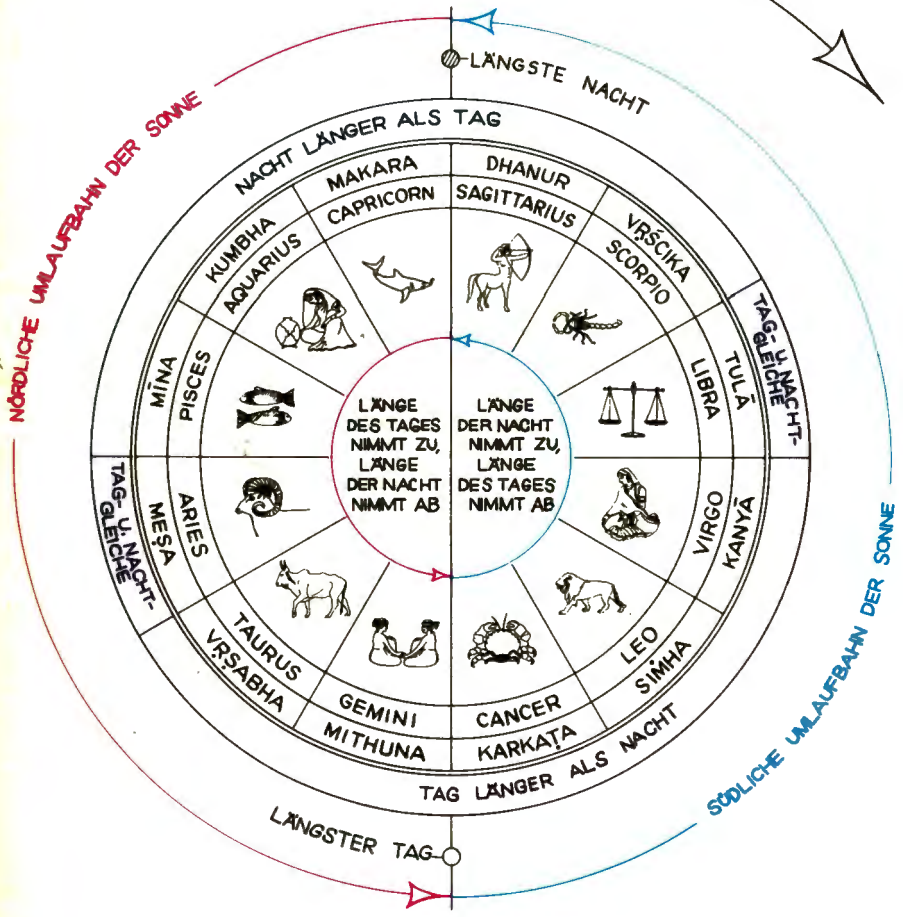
LÄNGSTE NACHT

NACHT LÄNGER ALS TAG

NÖRDLICHE UMLAUFBAHN DER SONNE

MAKARA
CAPRICORN

DHANUR
SAGITTARIUS

VṚŚCIKA
SCORPIO

KUMBHA
AQUARIUS

TAG- U. NACHT-GLEICHE

MĪNA
PISCES

TULĀ
LIBRA

LÄNGE DES TAGES NIMMT ZU, LÄNGE DER NACHT NIMMT AB

LÄNGE DER NACHT NIMMT ZU, LÄNGE DES TAGES NIMMT AB

TAG- U. NACHT-GLEICHE

MEṢA
ARIES

VIRGO
KANYĀ

TAURUS
VṚṢABHA

LEO
SIṀHA

GEMINI
MITHUNA

CANCER
KARKAṬA

TAG LÄNGER ALS NACHT

SÜDLICHE UMLAUFBAHN DER SONNE

LÄNGSTER TAG